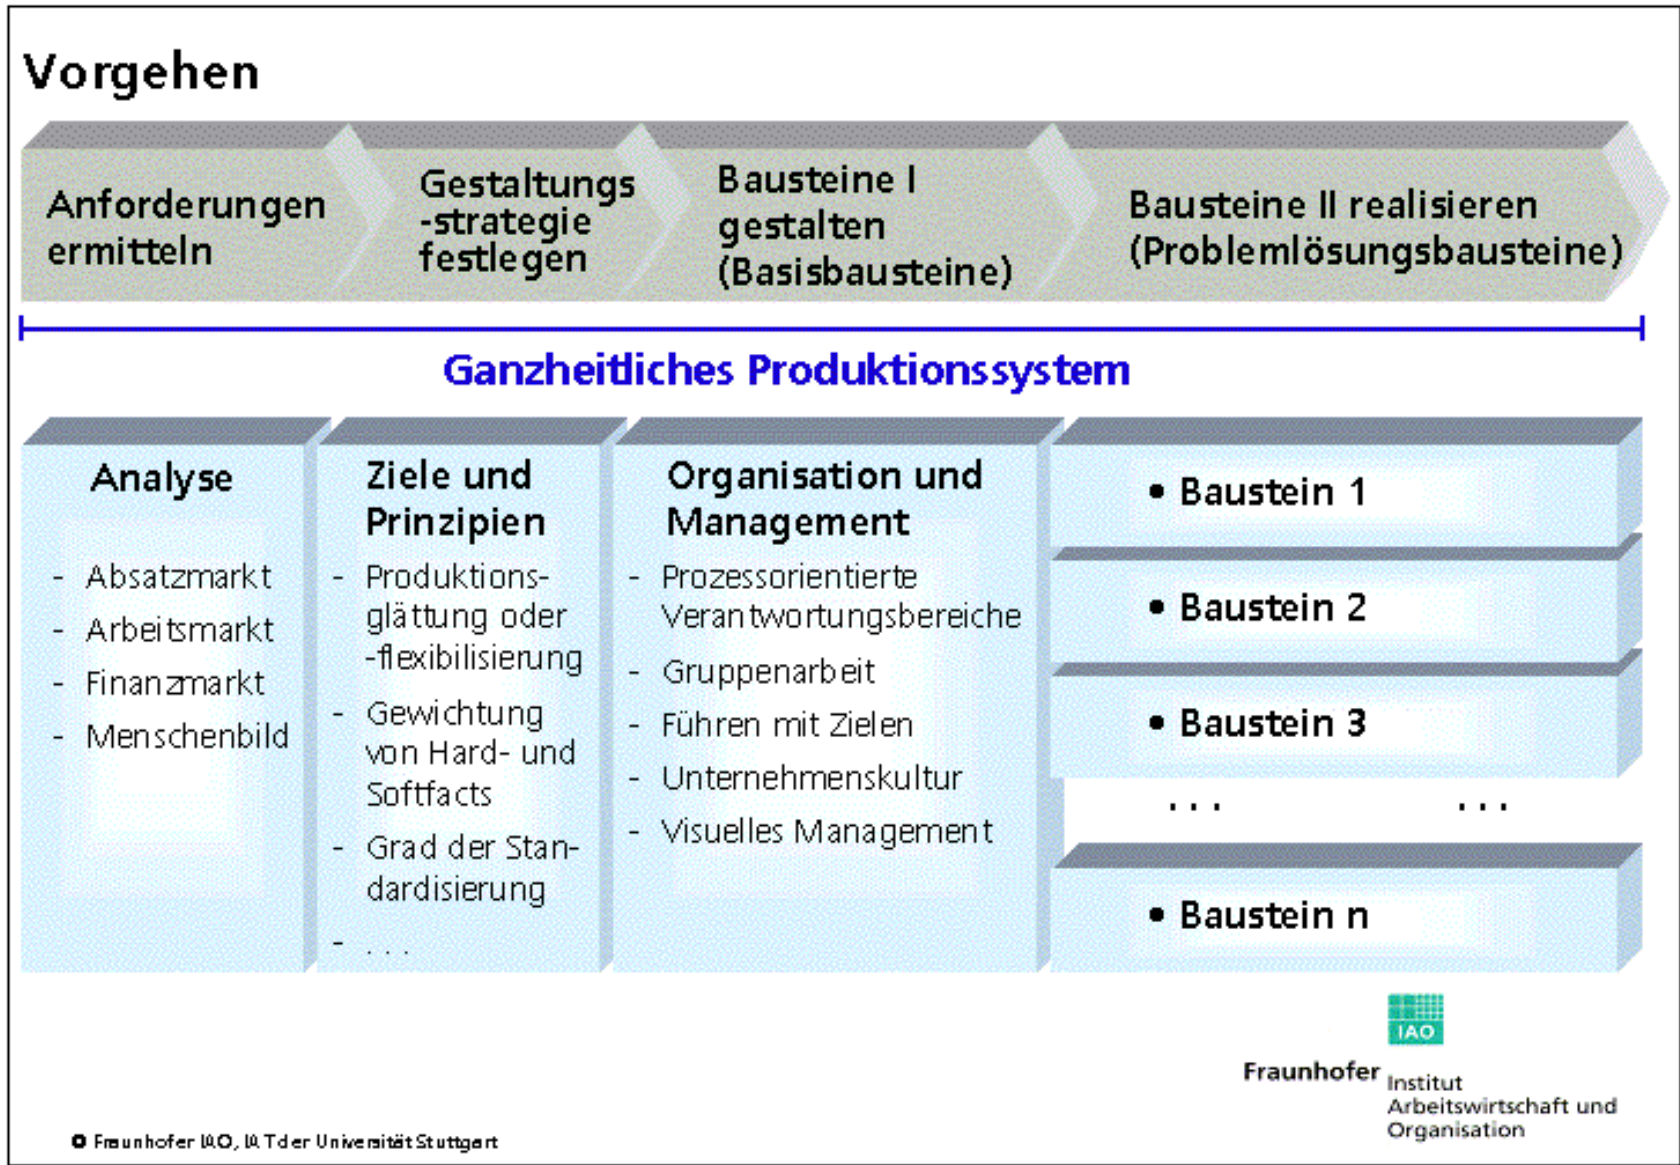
Vorgehen

Anforderungen ermitteln

Gestaltungs -strategie festlegen

Bausteine I gestalten (Basisbausteine)

Bausteine II realisieren (Problemlösungsbausteine)

Ganzheitliches Produktionssystem

Analyse

- Absatzmarkt
- Arbeitsmarkt
- Finanzmarkt
- Menschenbild

Ziele und Prinzipien

- Produktionsglättung oder -flexibilisierung
- Gewichtung von Hard- und Softfacts
- Grad der Standardisierung
- . . .

Organisation und Management

- Prozessorientierte Verantwortungsbereiche
- Gruppenarbeit
- Führen mit Zielen
- Unternehmenskultur
- Visuelles Management

• Baustein 1

• Baustein 2

• Baustein 3

. . . . . .

• Baustein n

IAO

Fraunhofer Institut Arbeitswirtschaft und Organisation

© Fraunhofer IAO, IAT der Universität Stuttgart